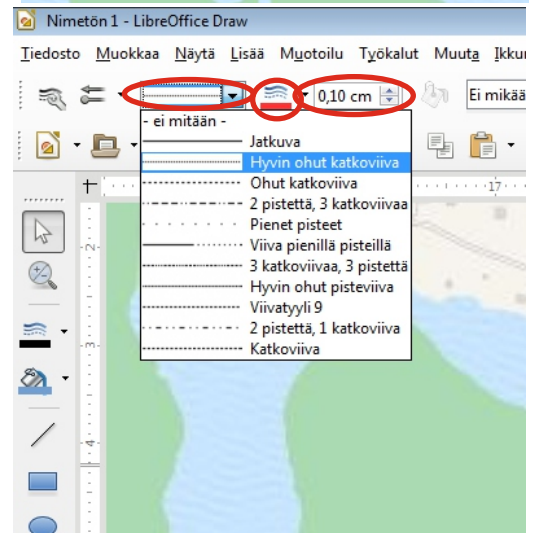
Nimetön 1 - LibreOffice Draw

Tiedosto Muokkaa Näytä Lisää Muotoilu Työkalut Muuta Ikku

0,10 cm

Ei mikää

- ei mitään -
Jatkuva
Hyvin ohut katkoviiva
Ohut katkoviiva
2 pistettä, 3 katkoviivaa
Pienet pisteet
Viiva pienillä pisteillä
3 katkoviivaa, 3 pistettä
Hyvin ohut pisteviiva
Viivatyyli 9
2 pistettä, 1 katkoviiva
Katkoviiva

17

2

3

4